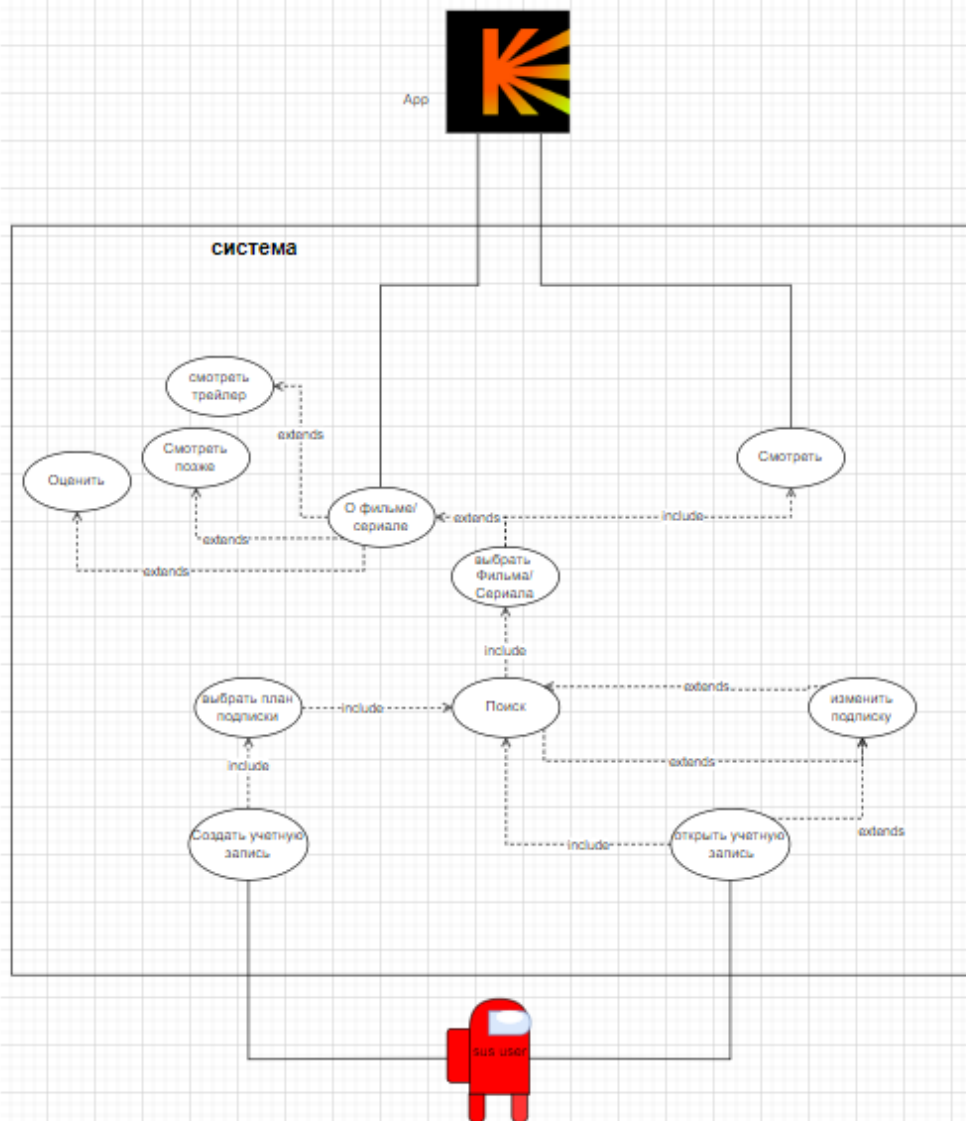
App

система

смотреть трейлер

extends

Смотреть позже

Оценить

О фильме/ сериале

extends

extends

extends

include

Смотреть

выбрать Фильма/ Сериала

include

выбрать план подписки

include

Поиск

extends

изменить подписку

extends

include

Создать учетную запись

include

открыть учетную запись

extends

sus user